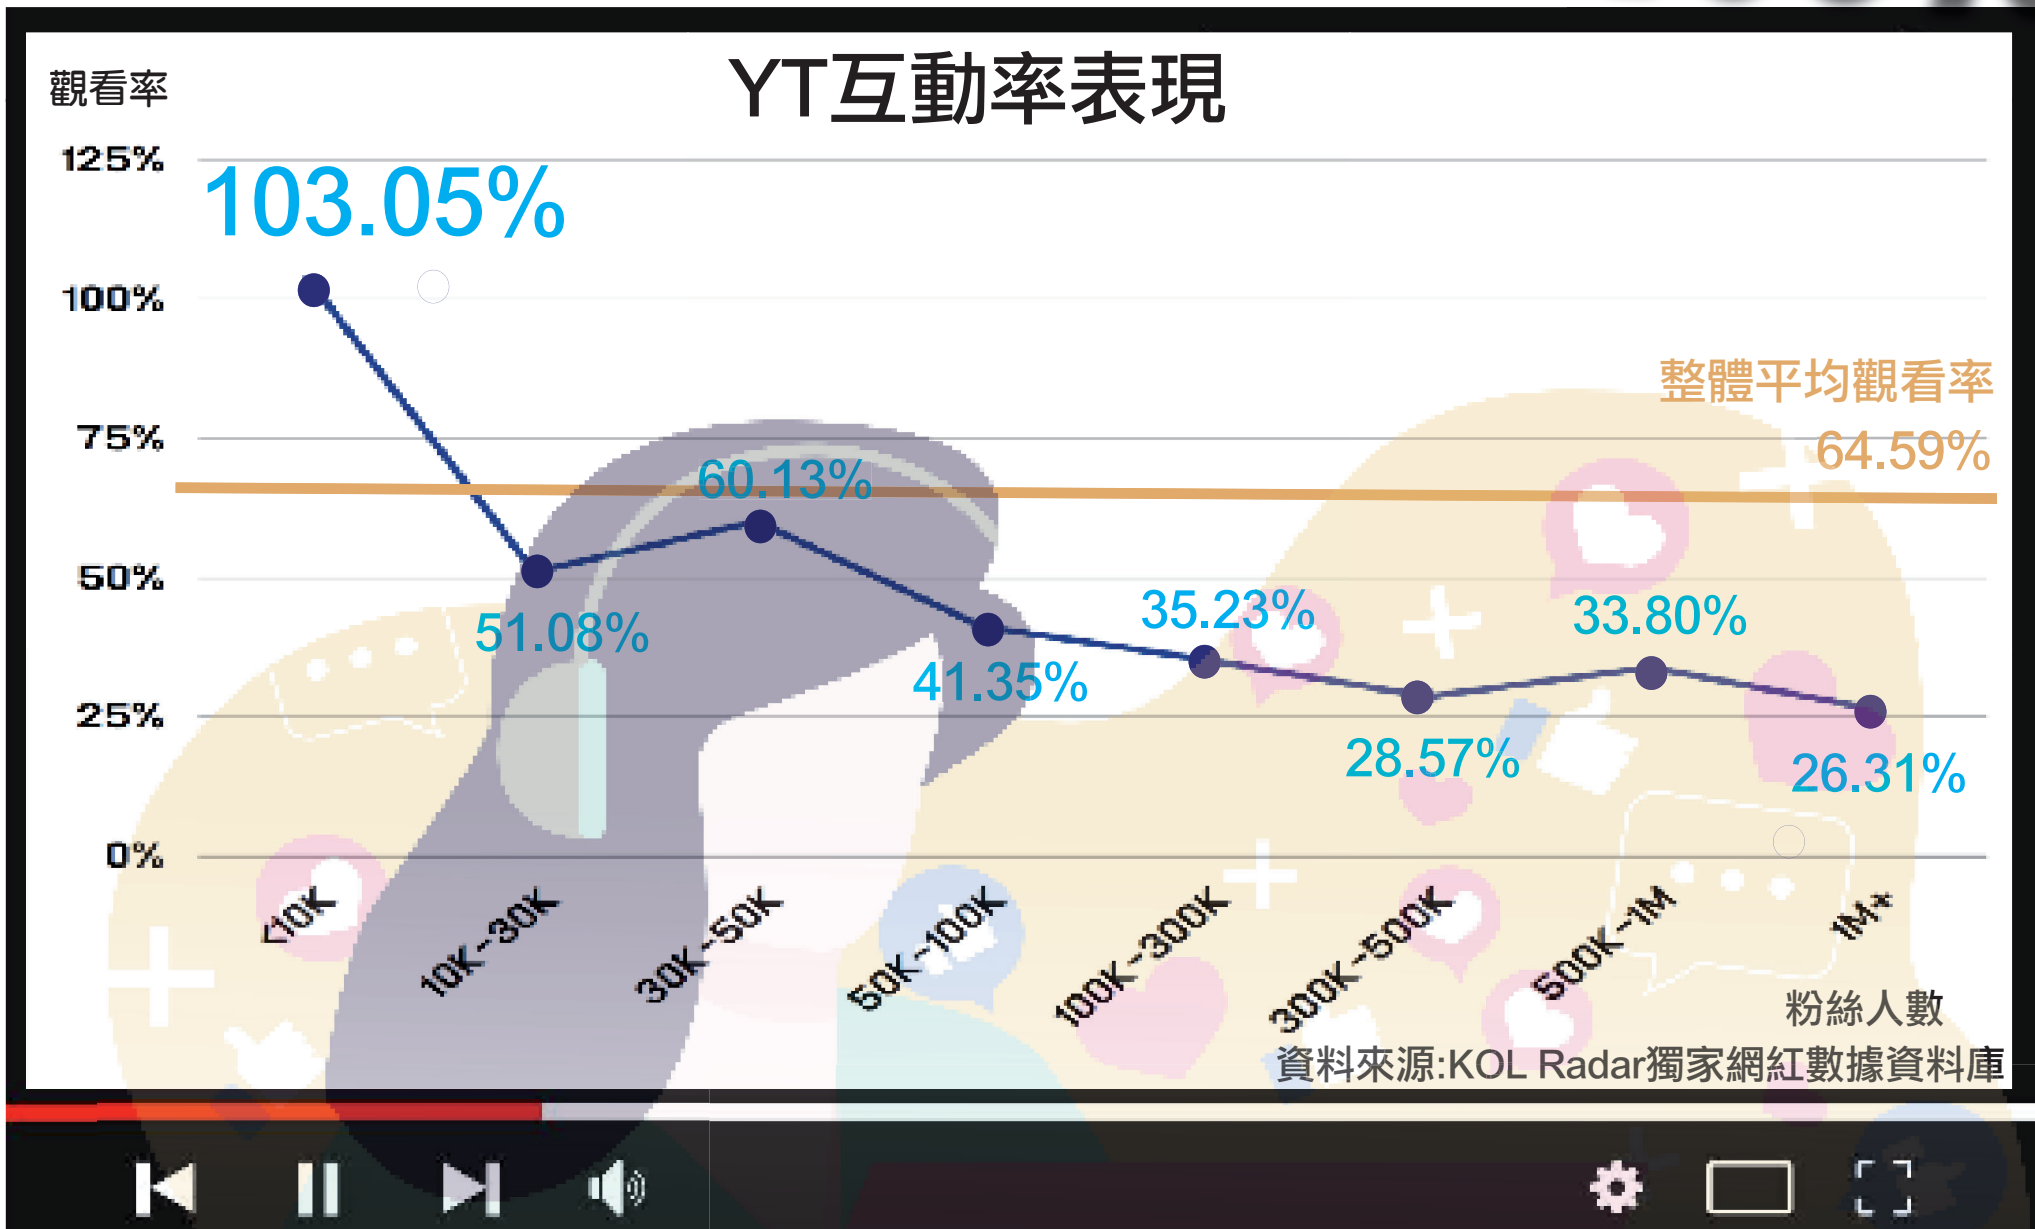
YT互動率表現

觀看率

125%
100%
75%
50%
25%
0%

103.05%
51.08%
60.13%
41.35%
35.23%
28.57%
33.80%
26.31%

整體平均觀看率
64.59%

<10K
10K-30K
30K-50K
50K-100K
100K-300K
300K-500K
500K-1M
1M+

粉絲人數

資料來源:KOL Radar獨家網紅數據資料庫